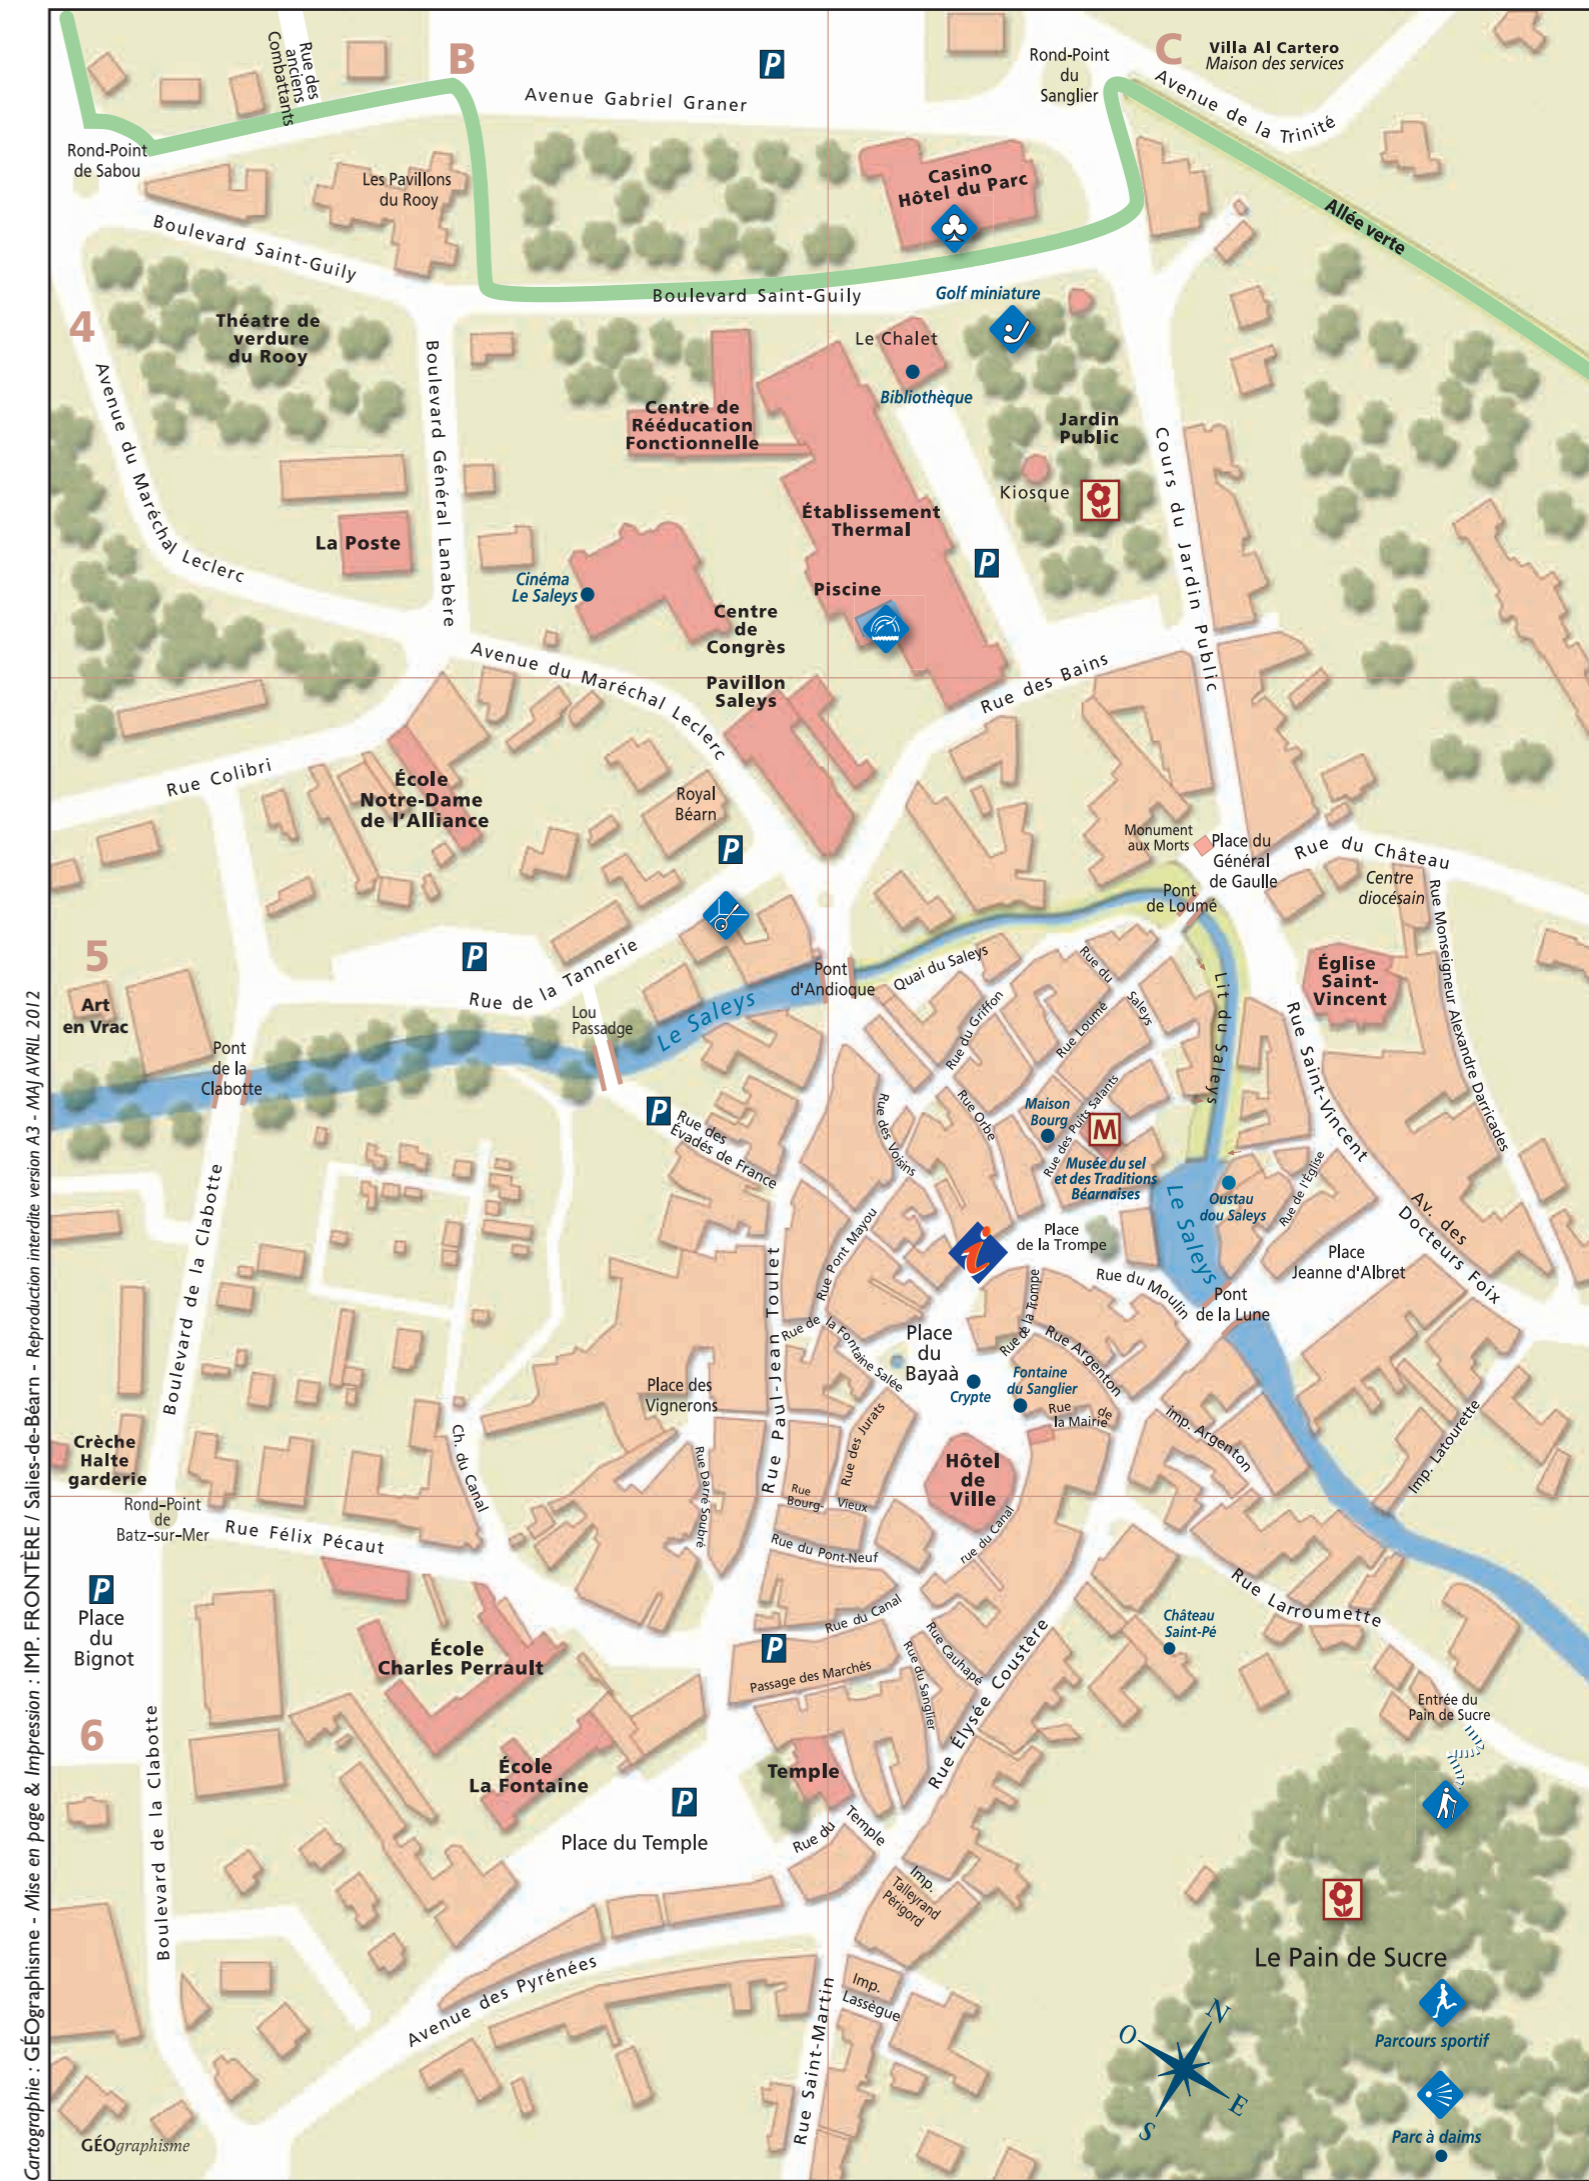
Cartographie : GÉOgraphisme - Mise en page & Impression : IMP. FRONTÈRE / Salies-de-Béarn - Reproduction interdite version A3 - MAJ AVRIL 2012

B
C
4
5
6

Rue des anciens Combattants
Avenue Gabriel Graner
Rond-Point du Sanglier
Villa Al Cartero
Maison des services
Avenue de la Trinité
Allée verte
Rond-Point de Sabou
Les Pavillons du Rooy
Casino Hôtel du Parc
Boulevard Saint-Guily
Boulevard Saint-Guily
Golf miniature
Théatre de verdure du Rooy
Le Chalet
Bibliothèque
Avenue du Maréchal Leclerc
Boulevard Général Lanabère
Centre de Rééducation Fonctionnelle
Jardin Public
Kiosque
Cours du Jardin Public
La Poste
Établissement Thermal
Cinéma Le Saleys
Piscine
Centre de Congrès
Avenue du Maréchal Leclerc
Pavillon Saleys
Rue des Bains
Rue Colibri
École Notre-Dame de l'Alliance
Royal Béarn
Monument aux Morts
Place du Général de Gaulle
Rue du Château
Centre diocésain
Pont de Loumé
Rue de la Tannerie
Pont d'Andioque
Quai du Saleys
Rue du Saleys
Lit du Saleys
Église Saint-Vincent
Rue Monseigneur Alexandre Darricades
Art en Vrac
Lou Passadge
Le Saleys
Pont de la Clabotte
Rue du Griffon
Rue Loumé
Rue Saint-Vincent
Rue des Évadés de France
Rue des Voisins
Rue Orbe
Maison Bourg
Rue des Puits Salants
Musée du sel et des Traditions Béarnaises
Oustau dou Saleys
Rue de l'Église
Av. des Docteurs Foix
Boulevard de la Clabotte
Place de la Trompe
Le Saleys
Place Jeanne d'Albret
Rue Pont Mayou
Rue du Moulin
Pont de la Lune
Rue de la Trompe
Rue Paul-Jean Toulet
Rue de la Fontaine Salée
Place du Bayaà
Rue Argenton
Place des Vignerons
Crypte
Fontaine du Sanglier
Rue de la Mairie
Imp. Argenton
Imp. Latourette
Crèche Halte garderie
Ch. du Canal
Rue Darré Soubiré
Rue des Jurats
Hôtel de Ville
Rond-Point de Batz-sur-Mer
Rue Bourg-Vieux
Rue Félix Pécaut
Rue du Pont-Neuf
rue du Canal
Rue Larroumette
Place du Bignot
Rue du Canal
Château Saint-Pé
École Charles Perrault
Passage des Marchés
Rue Cauhapé
Rue du Sanglier
Rue Elysée Coustère
Entrée du Pain de Sucre
École La Fontaine
Temple
Place du Temple
Rue du Temple
Boulevard de la Clabotte
Imp. Talleyrand Périgord
Le Pain de Sucre
Avenue des Pyrénées
Imp. Lasségue
Rue Saint-Martin
Parcours sportif
O N E S
Parc à daims
GÉOgraphisme
P